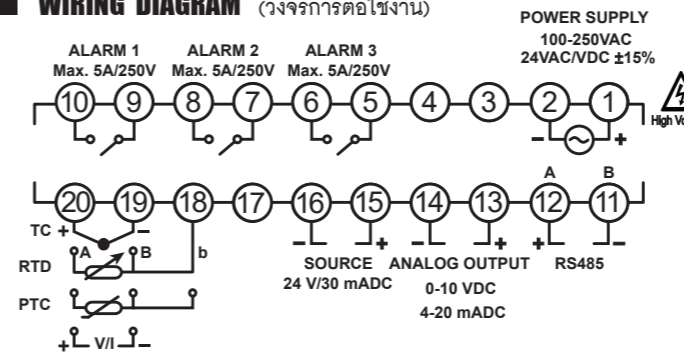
WIRING DIAGRAM (วงจรการต่อใช้งาน)

POWER SUPPLY
100-250VAC
24VAC/VDC ±15%

ALARM 1
Max. 5A/250V

ALARM 2
Max. 5A/250V

ALARM 3
Max. 5A/250V

10 9 8 7 6 5 4 3 2 1

– +

High Vo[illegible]

A B

20 19 18 17 16 15 14 13 12 11

TC + –

RTD A B b

PTC

+ V/I –

– + – + + –

SOURCE
24 V/30 mADC

ANALOG OUTPUT
0-10 VDC
4-20 mADC

RS485